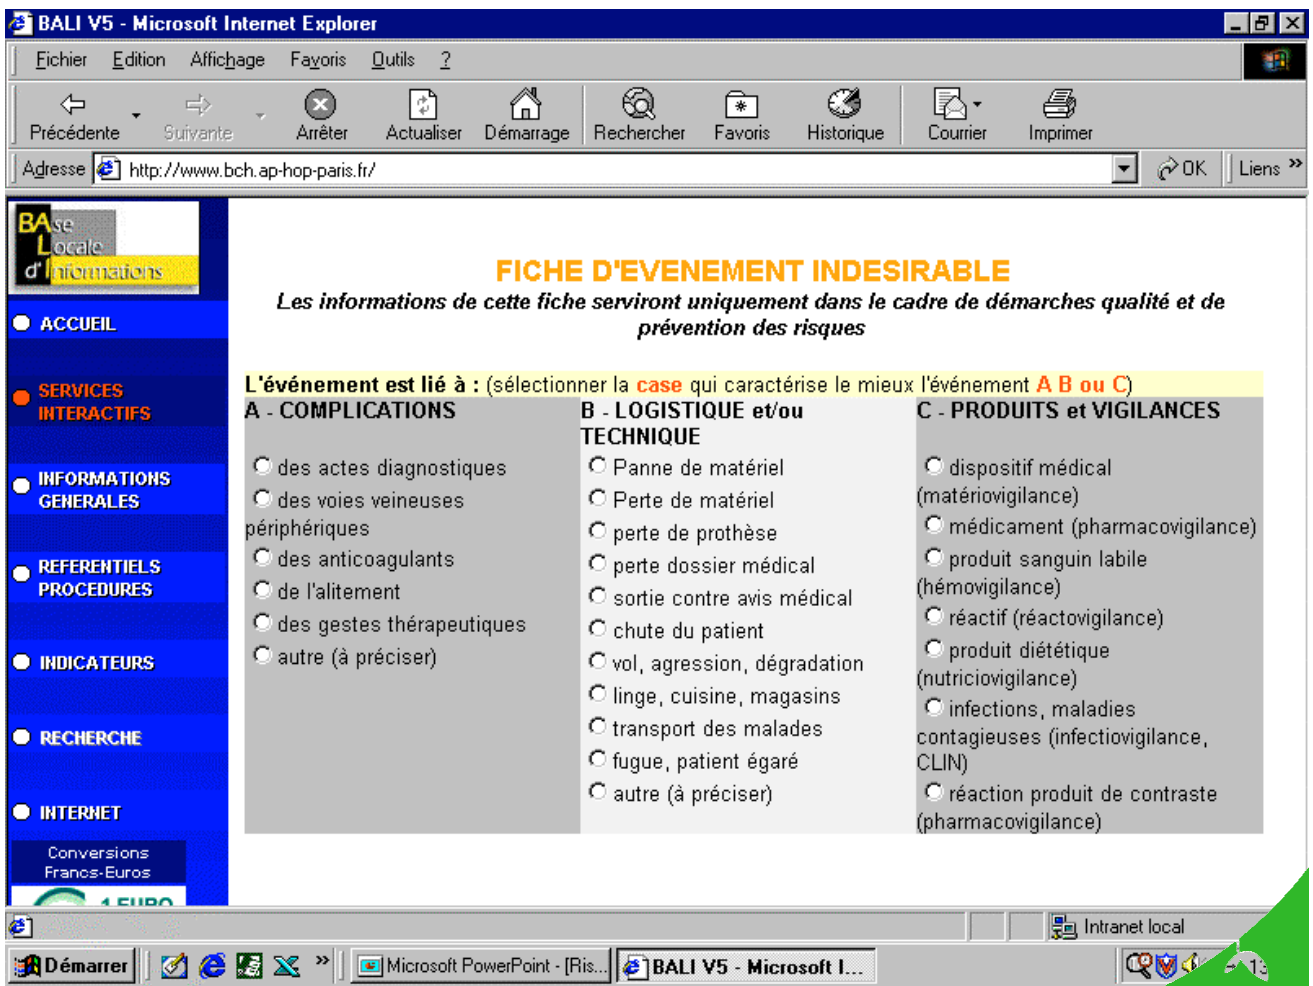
BALI V5 - Microsoft Internet Explorer

Fichier Edition Affichage Favoris Outils ?

Précédente Suivante Arrêter Actualiser Démarrage Rechercher Favoris Historique Courrier Imprimer

Adresse http://www.bch.ap-hop-paris.fr/ OK Liens »

BAse Locale d'Informations

ACCUEIL

SERVICES INTERACTIFS

INFORMATIONS GENERALES

REFERENTIELS PROCEDURES

INDICATEURS

RECHERCHE

INTERNET

Conversions Francs-Euros

1 EURO

FICHE D'EVENEMENT INDESIRABLE

Les informations de cette fiche serviront uniquement dans le cadre de démarches qualité et de prévention des risques

L'événement est lié à : (sélectionner la case qui caractérise le mieux l'événement A B ou C)

A - COMPLICATIONS

des actes diagnostiques
des voies veineuses périphériques
des anticoagulants
de l'alitement
des gestes thérapeutiques
autre (à préciser)

B - LOGISTIQUE et/ou TECHNIQUE

Panne de matériel
Perte de matériel
perte de prothèse
perte dossier médical
sortie contre avis médical
chute du patient
vol, agression, dégradation
linge, cuisine, magasins
transport des malades
fugue, patient égaré
autre (à préciser)

C - PRODUITS et VIGILANCES

dispositif médical (matériovigilance)
médicament (pharmacovigilance)
produit sanguin labile (hémovigilance)
réactif (réactovigilance)
produit diététique (nutriciovigilance)
infections, maladies contagieuses (infectiovigilance, CLIN)
réaction produit de contraste (pharmacovigilance)

Intranet local

Démarrer Microsoft PowerPoint - [Ris... BALI V5 - Microsoft I...